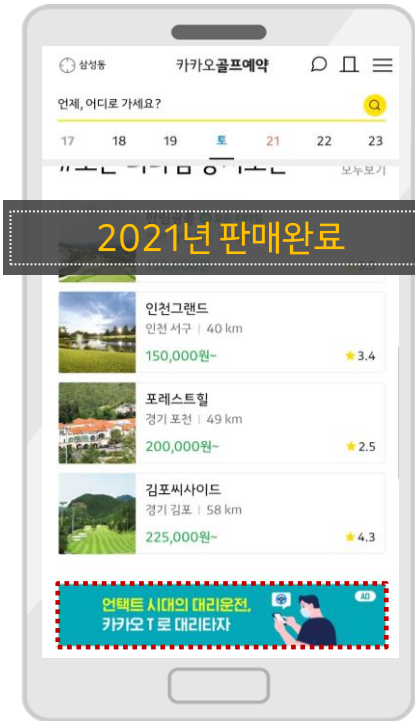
삼성동
카카오골프예약

언제, 어디로 가세요?

17 18 19 토 21 22 23

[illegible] 모두보기

2021년 판매완료

인천그랜드
인천 서구 | 40 km
150,000원~
★3.4

포레스트힐
경기 포천 | 49 km
200,000원~
★2.5

김포씨사이드
경기 김포 | 58 km
225,000원~
★4.3

언택트 시대의 대리운전,
카카오 T로 대리타자
AD